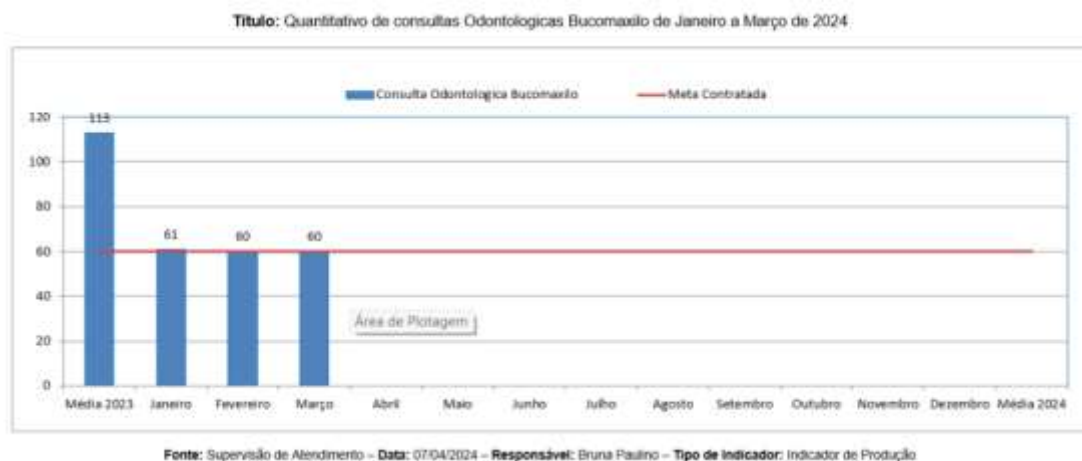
Título: Quantitativo de consultas Odontologicas Bucomaxilo de Janeiro a Março de 2024

Consulta Odontologica Bucomaxilo
Meta Contratada

120
100
80
60
40
20
0

113
61
60
60

Área de Plotagem

Média 2023
Janeiro
Fevereiro
Março
Abril
Maio
Junho
Julho
Agosto
Setembro
Outubro
Novembro
Dezembro
Média 2024

Fonte: Supervisão de Atendimento – Data: 07/04/2024 – Responsável: Bruna Paulino – Tipo de Indicador: Indicador de Produção